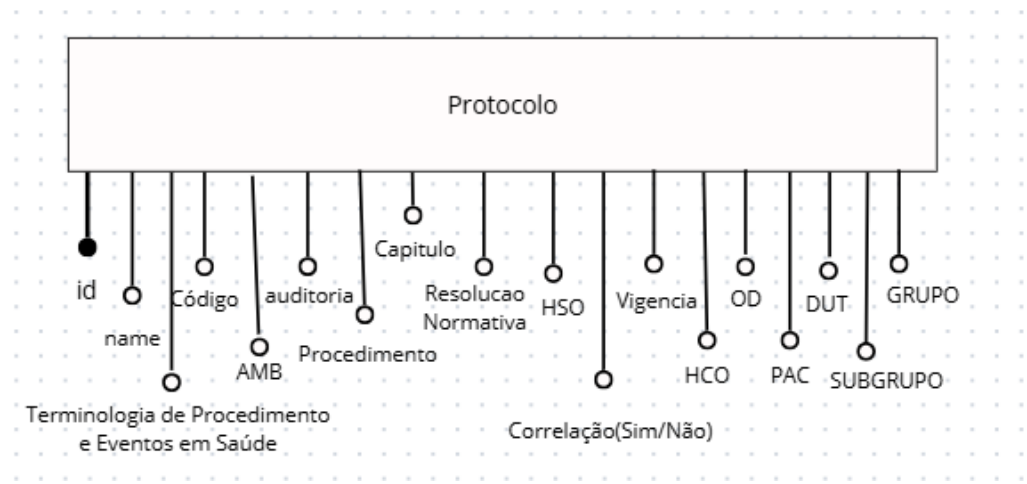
Protocolo

id

name

Terminologia de Procedimento e Eventos em Saúde

Código

AMB

auditoria

Procedimento

Capitulo

Resolucao Normativa

HSO

Correlação(Sim/Não)

Vigencia

HCO

OD

PAC

DUT

SUBGRUPO

GRUPO